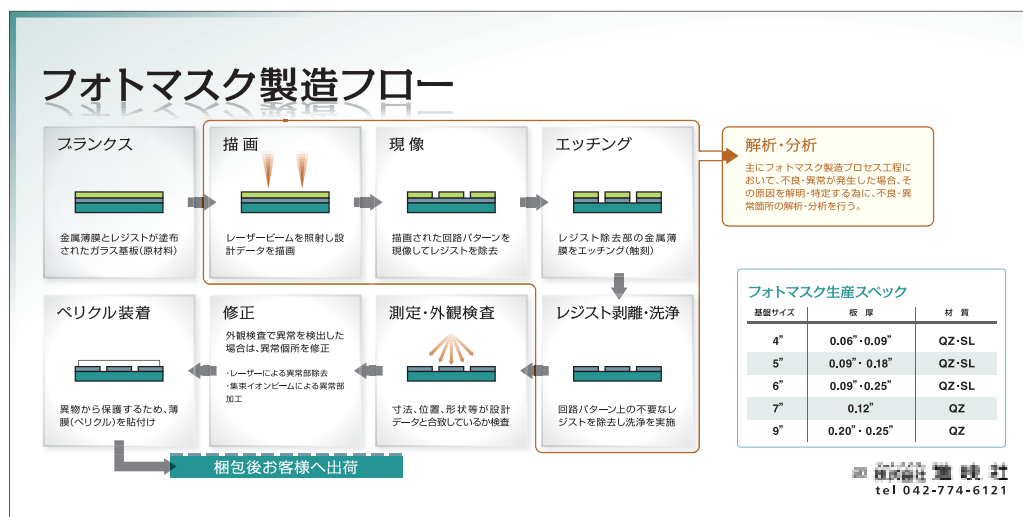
フォトマスク製造フロー

ブランクス

金属薄膜とレジストが塗布されたガラス基板(原材料)

描画

レーザービームを照射し設計データを描画

現像

描画された回路パターンを現像してレジストを除去

エッチング

レジスト除去部の金属薄膜をエッチング(触刻)

解析・分析

主にフォトマスク製造プロセス工程において、不良・異常が発生した場合、その原因を解明・特定する為に、不良・異常箇所の解析・分析を行う。

ペリクル装着

異物から保護するため、薄膜(ペリクル)を貼付け

修正

外観検査で異常を検出した場合は、異常個所を修正

・レーザーによる異常部除去
・集束イオンビームによる異常部加工

測定・外観検査

寸法、位置、形状等が設計データと合致しているか検査

レジスト剥離・洗浄

回路パターン上の不要なレジストを除去し洗浄を実施

梱包後お客様へ出荷

フォトマスク生産スペック

| 基盤サイズ | 板厚 | 材質 |
|---|---|---|
| 4" | 0.06"・0.09" | QZ・SL |
| 5" | 0.09"・0.18" | QZ・SL |
| 6" | 0.09"・0.25" | QZ・SL |
| 7" | 0.12" | QZ |
| 9" | 0.20"・0.25" | QZ |

株式会社 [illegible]
tel 042-774-6121